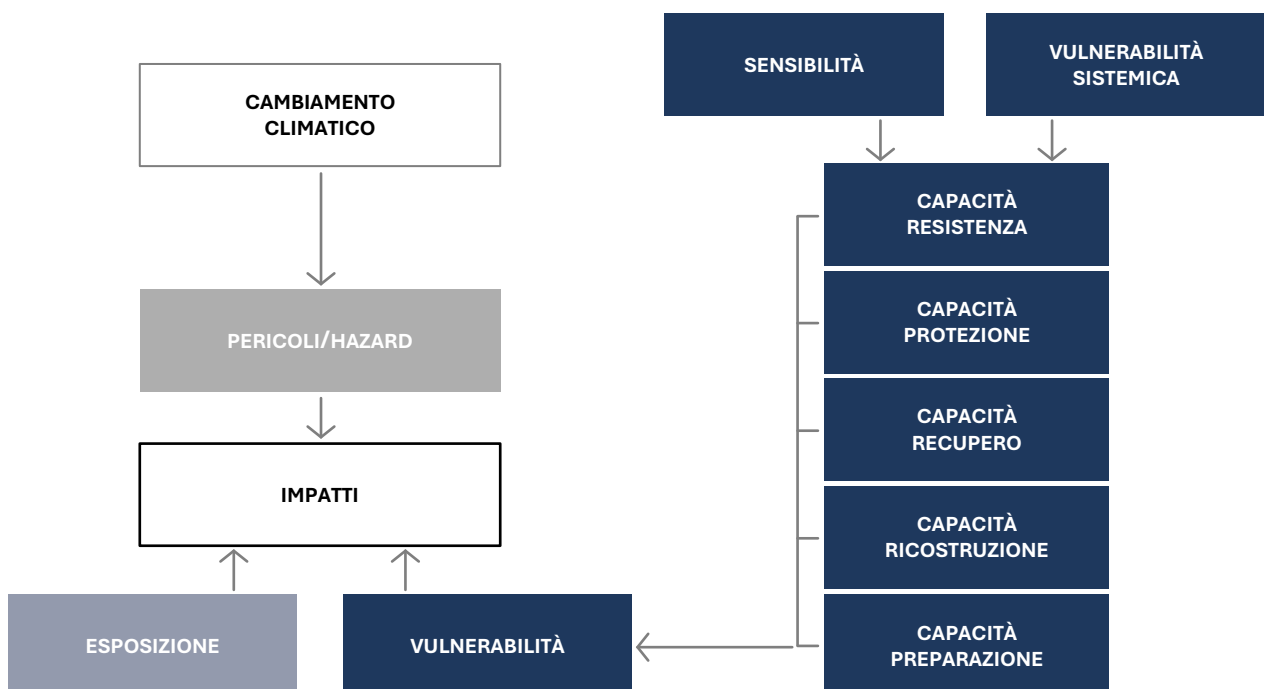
SENSIBILITÀ

VULNERABILITÀ SISTEMICA

CAMBIAMENTO CLIMATICO

CAPACITÀ RESISTENZA

CAPACITÀ PROTEZIONE

PERICOLI/HAZARD

CAPACITÀ RECUPERO

IMPATTI

CAPACITÀ RICOSTRUZIONE

ESPOSIZIONE

VULNERABILITÀ

CAPACITÀ PREPARAZIONE